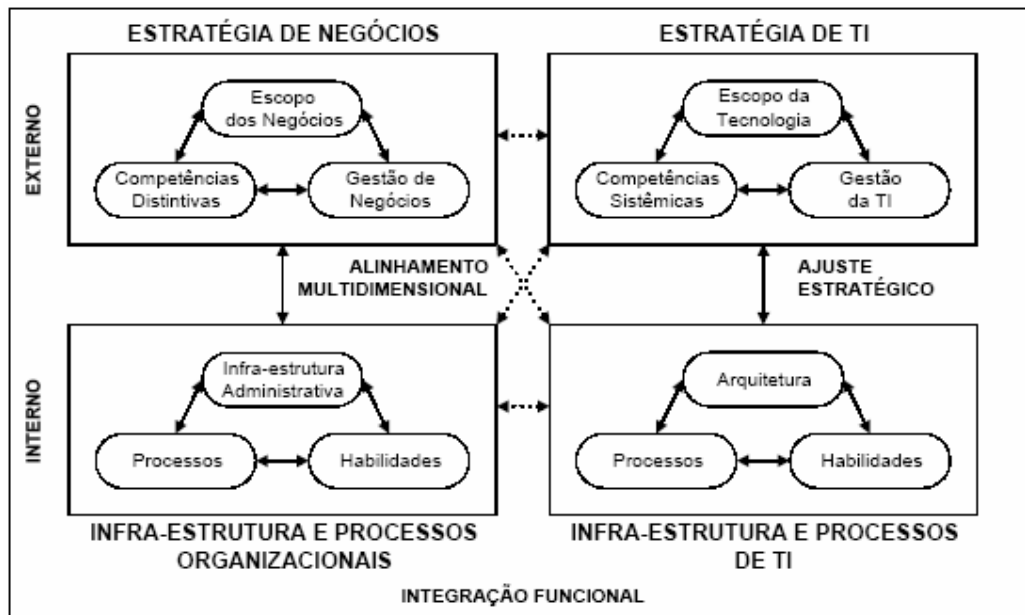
ESTRATÉGIA DE NEGÓCIOS

ESTRATÉGIA DE TI

EXTERNO

Escopo dos Negócios

Competências Distintivas

Gestão de Negócios

Escopo da Tecnologia

Competências Sistêmicas

Gestão da TI

ALINHAMENTO MULTIDIMENSIONAL

AJUSTE ESTRATÉGICO

INTERNO

Infra-estrutura Administrativa

Processos

Habilidades

Arquitetura

Processos

Habilidades

INFRA-ESTRUTURA E PROCESSOS ORGANIZACIONAIS

INFRA-ESTRUTURA E PROCESSOS DE TI

INTEGRAÇÃO FUNCIONAL